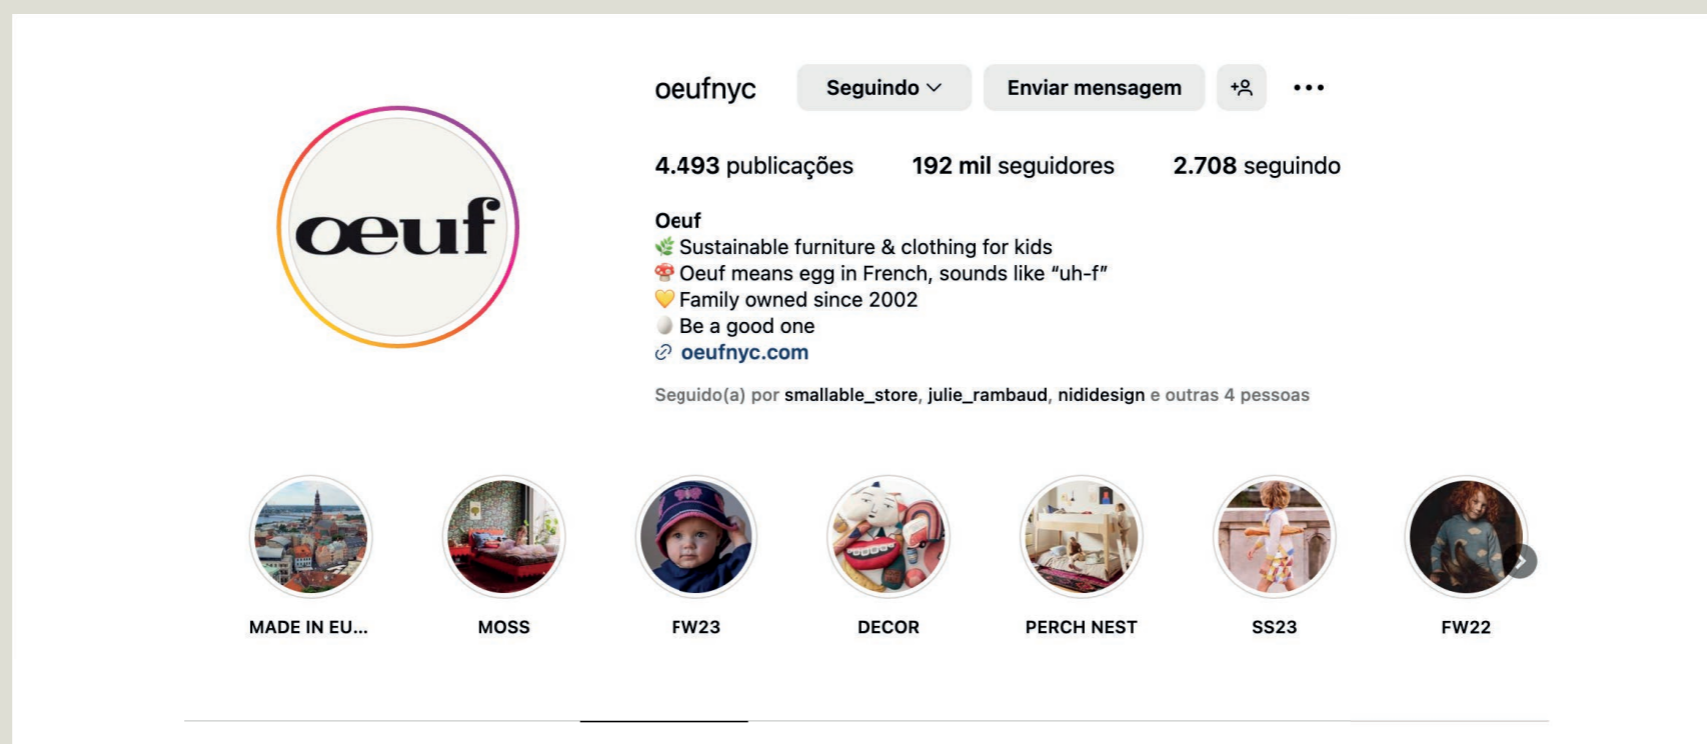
oeuf

oeufnyc Seguindo Enviar mensagem

4.493 publicações 192 mil seguidores 2.708 seguindo

Oeuf
🌿 Sustainable furniture & clothing for kids
🍄 Oeuf means egg in French, sounds like "uh-f"
💛 Family owned since 2002
🥚 Be a good one
oeufnyc.com

Seguido(a) por smallable_store, julie_rambaud, nididesign e outras 4 pessoas

MADE IN EU... MOSS FW23 DECOR PERCH NEST SS23 FW22